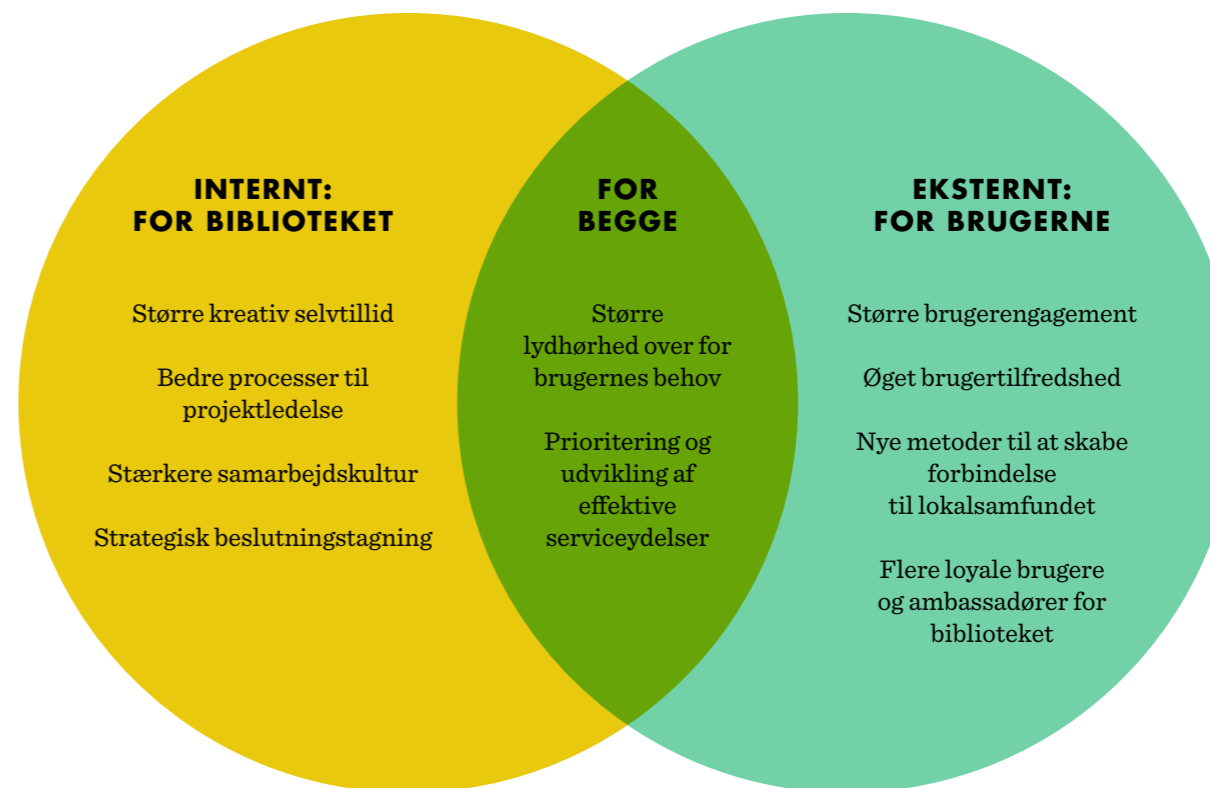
INTERNT:
FOR BIBLIOTEKET

Større kreativ selvtillid

Bedre processer til projektledelse

Stærkere samarbejdskultur

Strategisk beslutningstagning

FOR
BEGGE

Større lydhørhed over for brugernes behov

Prioritering og udvikling af effektive serviceydelser

EKSTERNT:
FOR BRUGERNE

Større brugerengagement

Øget brugertilfredshed

Nye metoder til at skabe forbindelse til lokalsamfundet

Flere loyale brugere og ambassadører for biblioteket